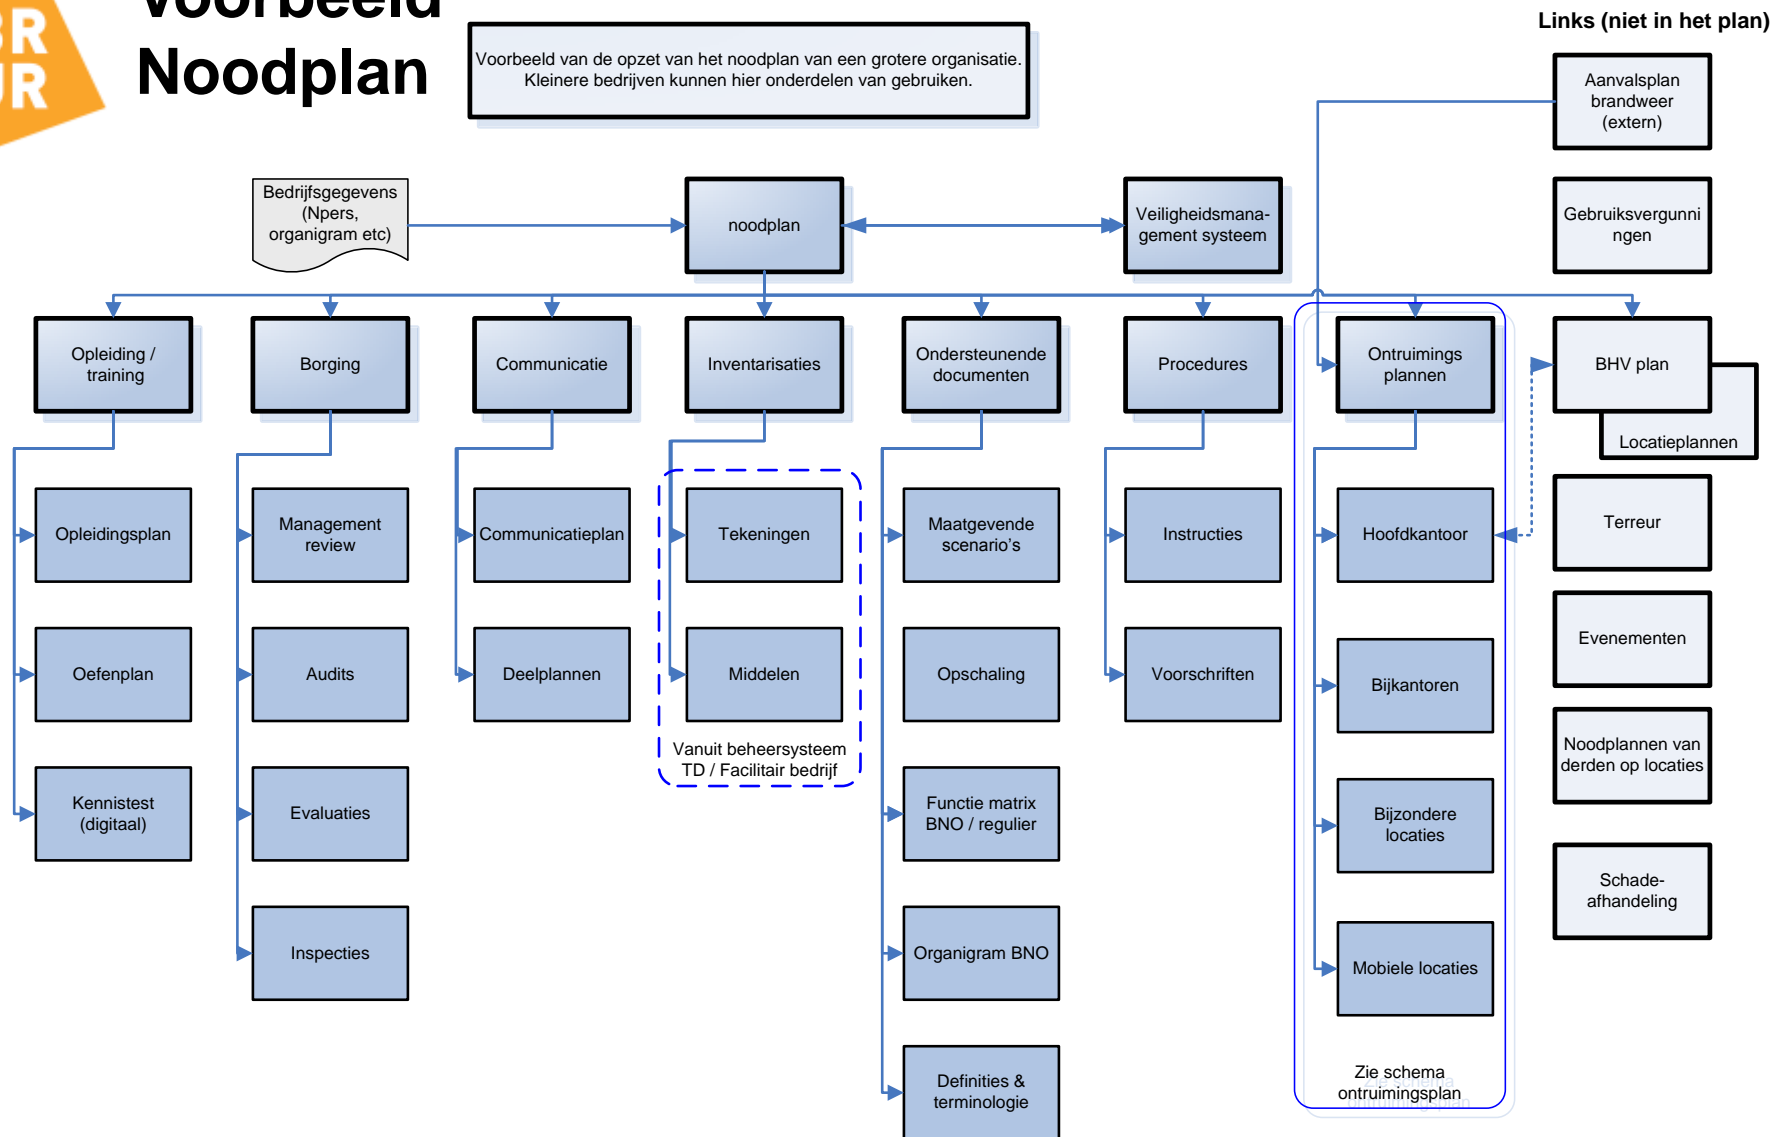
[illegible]
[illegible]

Voorbeeld
Noodplan

Voorbeeld van de opzet van het noodplan van een grotere organisatie. Kleinere bedrijven kunnen hier onderdelen van gebruiken.

Links (niet in het plan)

Aanvalsplan brandweer (extern)

Gebruiksvergunningen

Bedrijfsgegevens (Npers, organigram etc)

noodplan

Veiligheidsmanagement systeem

Opleiding / training

Borging

Communicatie

Inventarisaties

Ondersteunende documenten

Procedures

Ontruimings plannen

BHV plan

Locatieplannen

Opleidingsplan

Management review

Communicatieplan

Tekeningen

Maatgevende scenario's

Instructies

Hoofdkantoor

Terreur

Oefenplan

Audits

Deelplannen

Middelen

Opschaling

Voorschriften

Bijkantoren

Evenementen

Vanuit beheersysteem TD / Facilitair bedrijf

Kennistest (digitaal)

Evaluaties

Functie matrix BNO / regulier

Bijzondere locaties

Noodplannen van derden op locaties

Schade-afhandeling

Inspecties

Organigram BNO

Mobiele locaties

Definities & terminologie

Zie schema ontruimingsplan